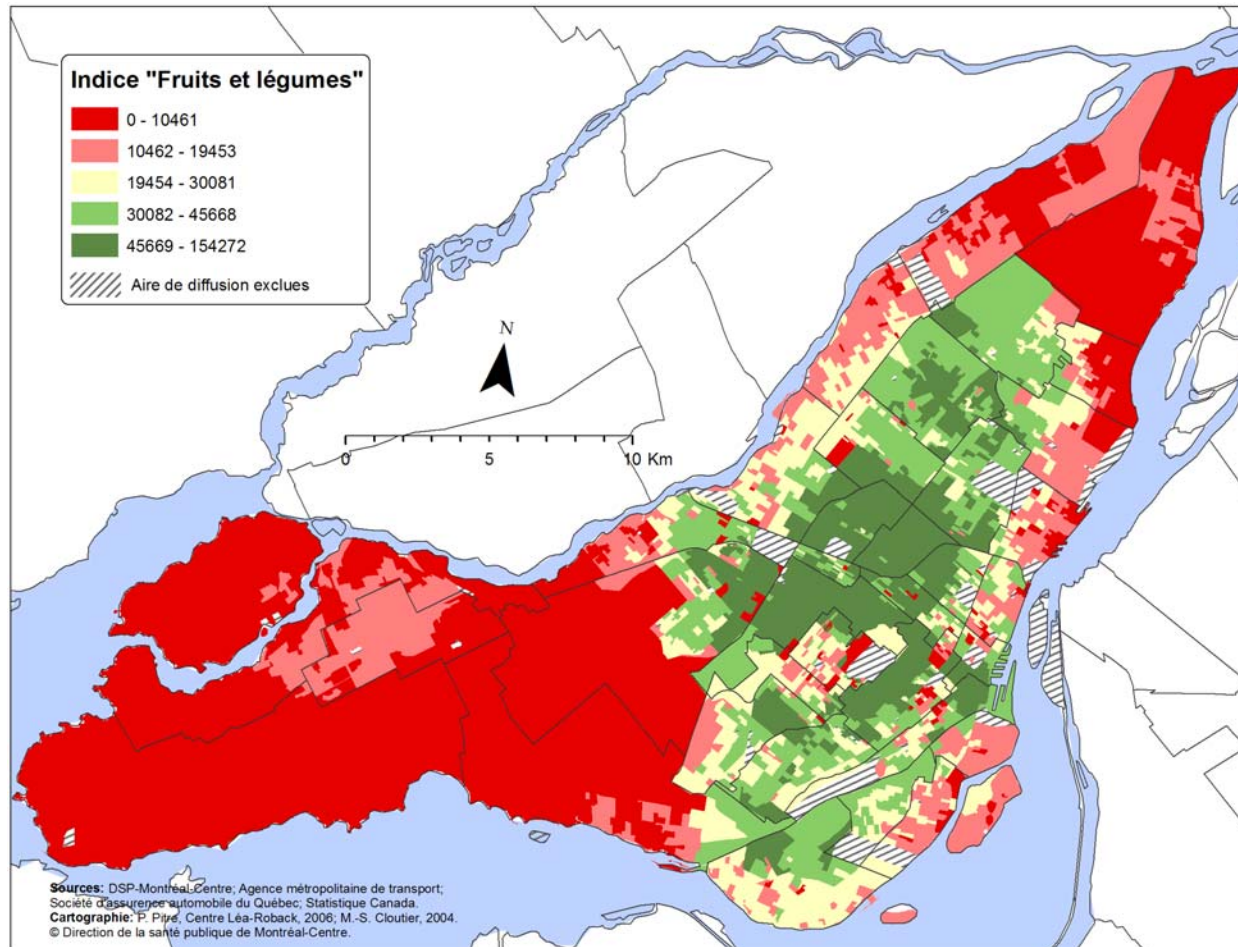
Indice "Fruits et légumes"

0 - 10461
10462 - 19453
19454 - 30081
30082 - 45668
45669 - 154272
Aire de diffusion exclues

N

0 5 10 Km

Sources: DSP-Montréal-Centre; Agence métropolitaine de transport; Société d'assurence automobile du Québec; Statistique Canada.
Cartographie: P. Pitre, Centre Léa-Roback, 2006; M.-S. Cloutier, 2004.
© Direction de la santé publique de Montréal-Centre.